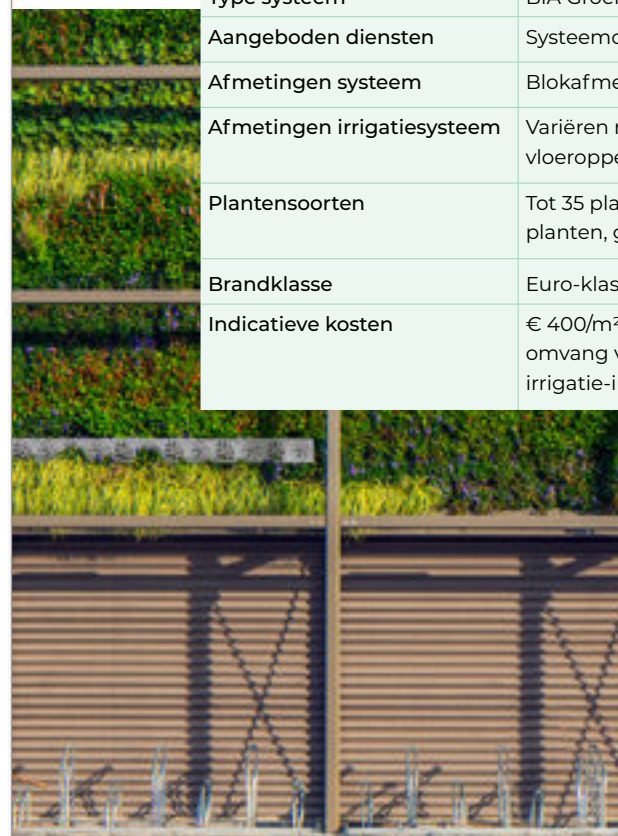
| Type systeem | BIA Groen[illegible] |
|---|---|
| Aangeboden diensten | Systeemo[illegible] |
| Afmetingen systeem | Blokafme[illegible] |
| Afmetingen irrigatiesysteem | Variëren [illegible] vloeroppe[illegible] |
| Plantensoorten | Tot 35 pla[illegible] planten, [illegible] |
| Brandklasse | Euro-klas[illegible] |
| Indicatieve kosten | € 400/m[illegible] omvang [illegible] irrigatie-i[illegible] |